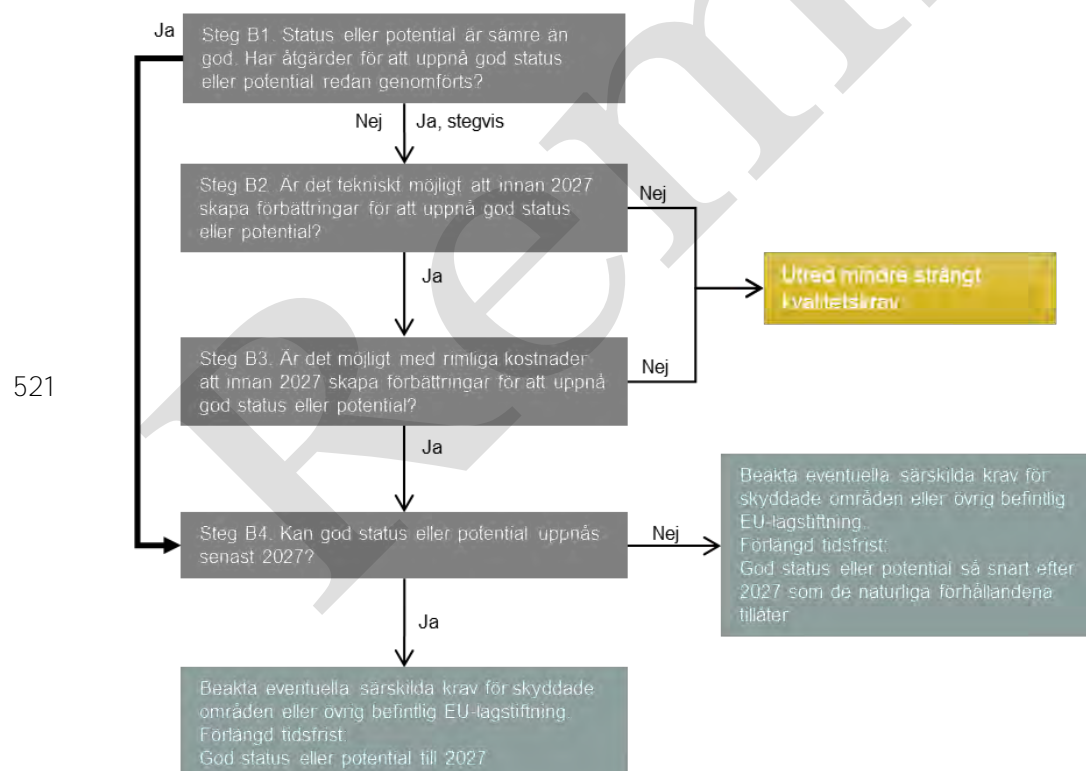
Ja

Steg B1. Status eller potential är sämre än god. Har åtgärder för att uppnå god status eller potential redan genomförts?

Nej

Ja, stegvis

Steg B2. Är det tekniskt möjligt att innan 2027 skapa förbättringar för att uppnå god status eller potential?

Nej

Ja

Utred mindre strängt kvalitetskrav

521

Steg B3. Är det möjligt med rimliga kostnader att innan 2027 skapa förbättringar för att uppnå god status eller potential?

Nej

Ja

Beakta eventuella särskilda krav för skyddade områden eller övrig befintlig EU-lagstiftning.
Förlängd tidsfrist:
God status eller potential så snart efter 2027 som de naturliga förhållandena tillåter

Steg B4. Kan god status eller potential uppnås senast 2027?

Nej

Ja

Beakta eventuella särskilda krav för skyddade områden eller övrig befintlig EU-lagstiftning.
Förlängd tidsfrist
God status eller potential till 2027

Remiss